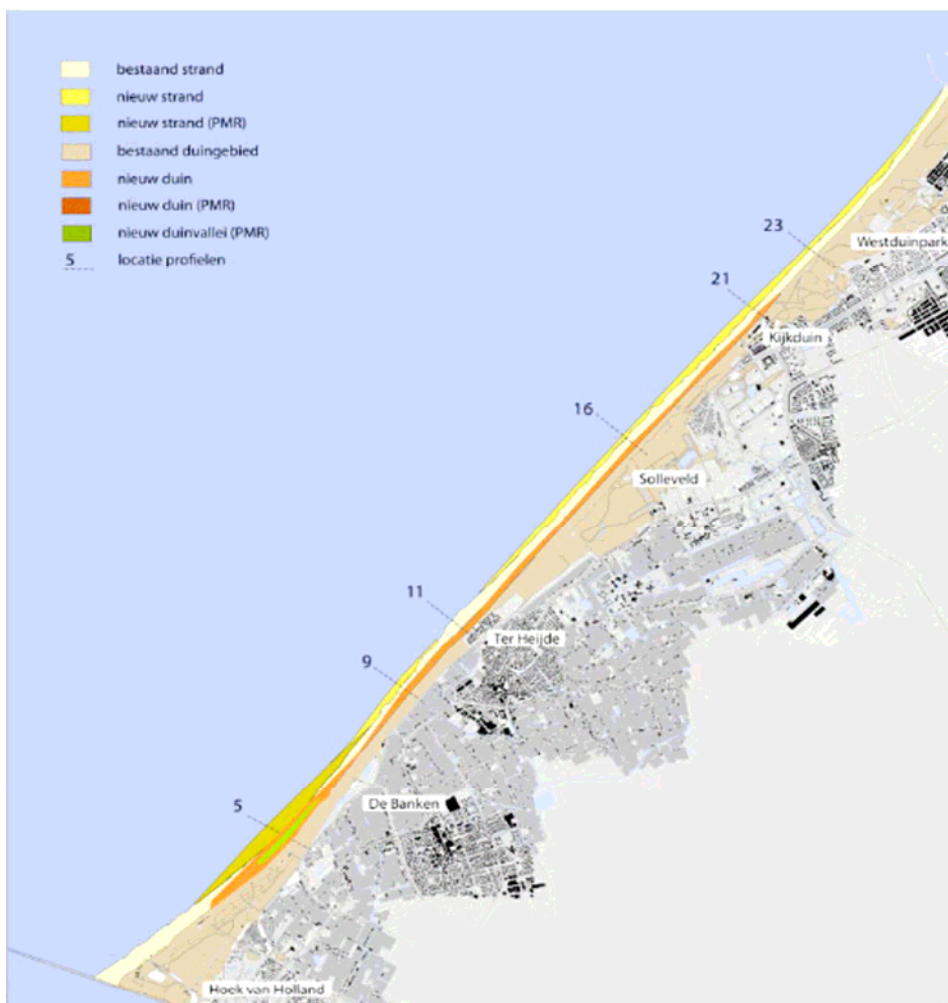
bestaand strand
nieuw strand
nieuw strand (PMR)
bestaand duingebied
nieuw duin
nieuw duin (PMR)
nieuw duinvallei (PMR)
5 locatie profielen

23
Westduinpark
21
Kijkduin
16
Solleveld
11
Ter Heijde
9
5
De Banken
Hoek van Holland